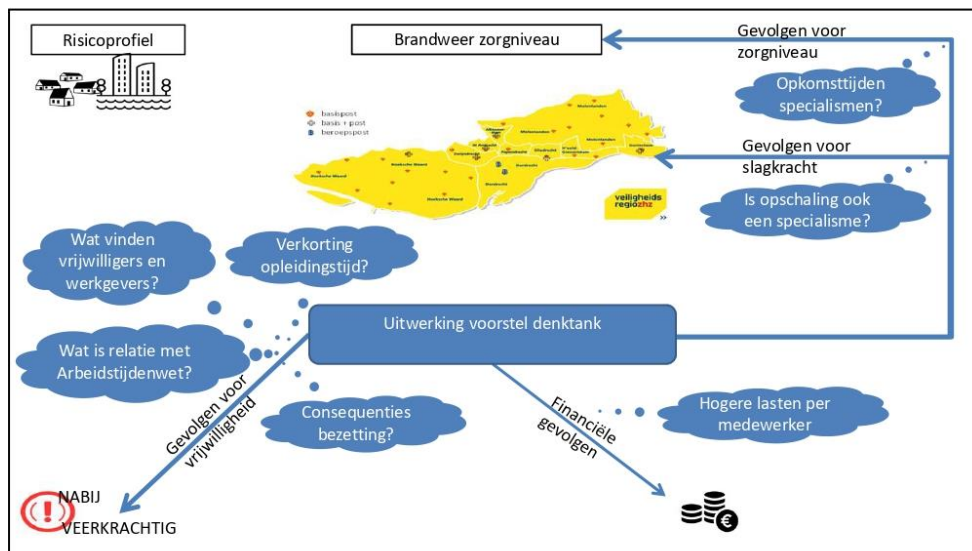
Risicoprofiel

Brandweer zorgniveau

Gevolgen voor zorgniveau

Opkomsttijden specialismen?

basispost
basis + post
beroepspost

veiligheidsregiozhz

Gevolgen voor slagkracht

Is opschaling ook een specialisme?

Wat vinden vrijwilligers en werkgevers?

Verkorting opleidingstijd?

Uitwerking voorstel denktank

Wat is relatie met Arbeidstijdenwet?

Gevolgen voor vrijwilligheid

Consequenties bezetting?

Financiële gevolgen

Hogere lasten per medewerker

NABIJ VEERKRACHTIG